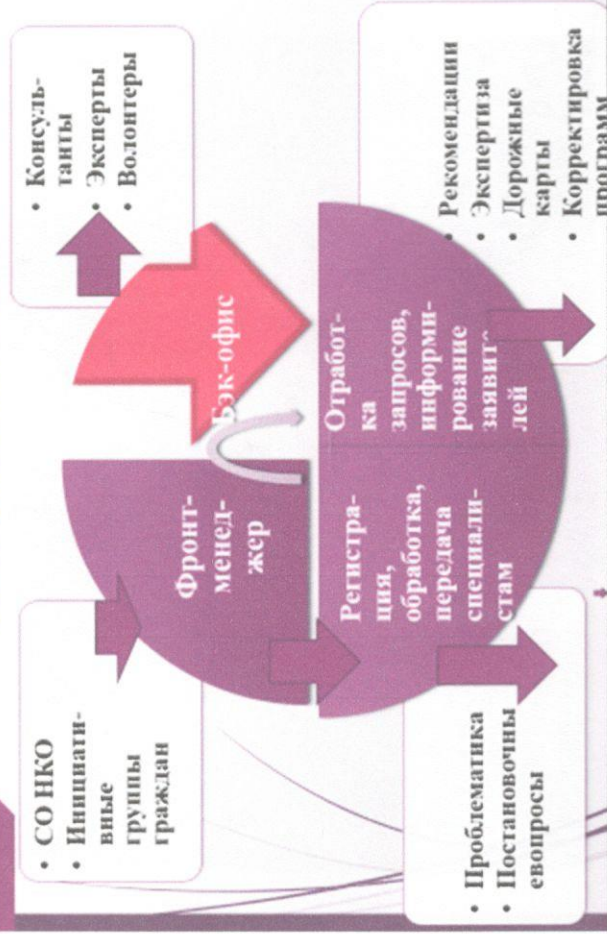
• СО НКО
• Инициативные группы граждан

Фронт-менеджер

Регистрация, обработка, передача специалистам

• Проблематика
• Постановочные вопросы

Бэк-офис

• Консультанты
• Эксперты
• Волонтеры

Отработка запросов, информирование заявителей

• Рекомендации
• Экспертиза
• Дорожные карты
• Корректировка программ